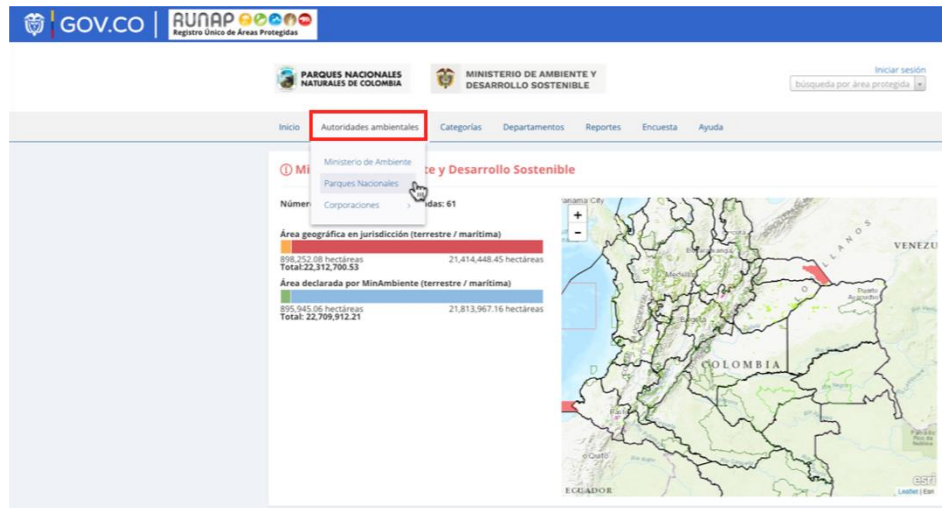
GOV.CO | RUNAP Registro Único de Áreas Protegidas

PARQUES NACIONALES NATURALES DE COLOMBIA

MINISTERIO DE AMBIENTE Y DESARROLLO SOSTENIBLE

Iniciar sesión

búsqueda por área protegida

Inicio | Autoridades ambientales | Categorías | Departamentos | Reportes | Encuesta | Ayuda

Ministerio de Ambiente
Parques Nacionales
Corporaciones

Mi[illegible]te y Desarrollo Sostenible

Númer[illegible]das: 61

Área geográfica en jurisdicción (terrestre / marítima)

898,252.08 hectáreas
Total:22,312,700.53
21,414,448.45 hectáreas

Área declarada por MinAmbiente (terrestre / marítima)

895,945.06 hectáreas
Total: 22,709,912.21
21,813,967.16 hectáreas

+
-

Panama City
LLANOS
VENEZU
Medellín
COLOMBIA
ECUADOR
esri
Leaflet | Esri